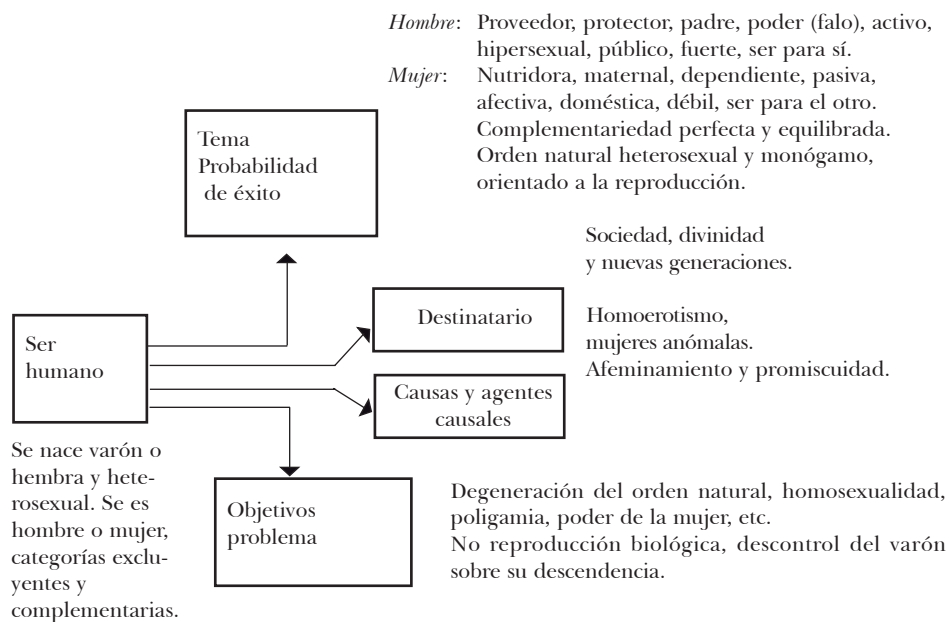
*Hombre*: Proveedor, protector, padre, poder (falo), activo, hipersexual, público, fuerte, ser para sí.
*Mujer*: Nutridora, maternal, dependiente, pasiva, afectiva, doméstica, débil, ser para el otro.
Complementariedad perfecta y equilibrada.
Orden natural heterosexual y monógamo, orientado a la reproducción.

Tema
Probabilidad
de éxito

Sociedad, divinidad
y nuevas generaciones.

Ser
humano

Destinatario

Homoerotismo,
mujeres anómalas.
Afeminamiento y promiscuidad.

Causas y agentes causales

Se nace varón o hembra y heterosexual. Se es hombre o mujer, categorías excluyentes y complementarias.

Objetivos
problema

Degeneración del orden natural, homosexualidad, poligamia, poder de la mujer, etc.
No reproducción biológica, descontrol del varón sobre su descendencia.